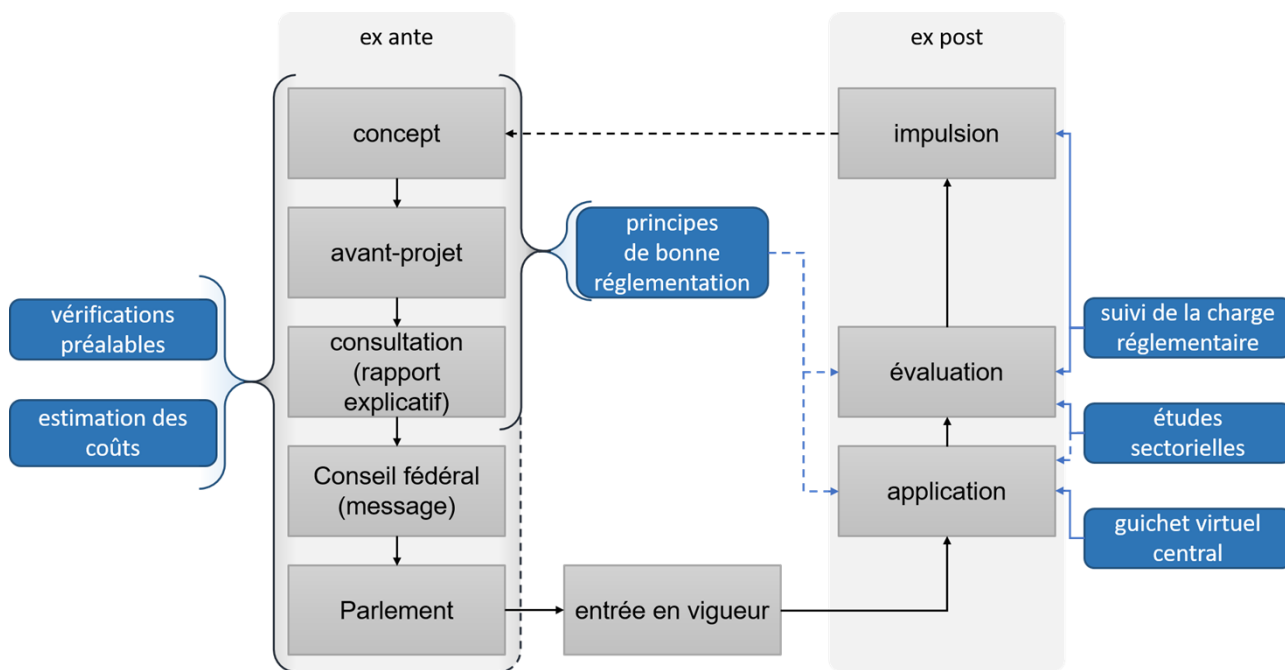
ex ante

ex post

concept

avant-projet

consultation (rapport explicatif)

Conseil fédéral (message)

Parlement

entrée en vigueur

principes de bonne réglementation

vérifications préalables

estimation des coûts

impulsion

évaluation

application

suivi de la charge réglementaire

études sectorielles

guichet virtuel central